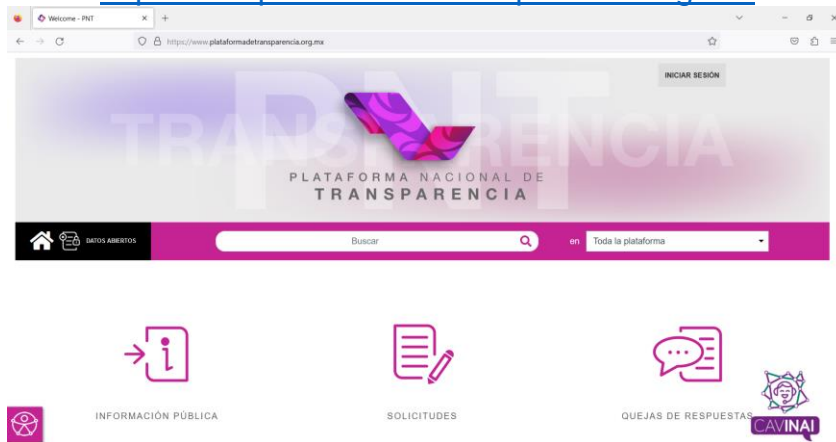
Welcome - PNT

https://www.plataformadetransparencia.org.mx

INICIAR SESIÓN

PNT
TRANSPARENCIA

PLATAFORMA NACIONAL DE
TRANSPARENCIA

DATOS ABIERTOS

Buscar

en Toda la plataforma

INFORMACIÓN PÚBLICA

SOLICITUDES

QUEJAS DE RESPUESTAS

CAVINAI